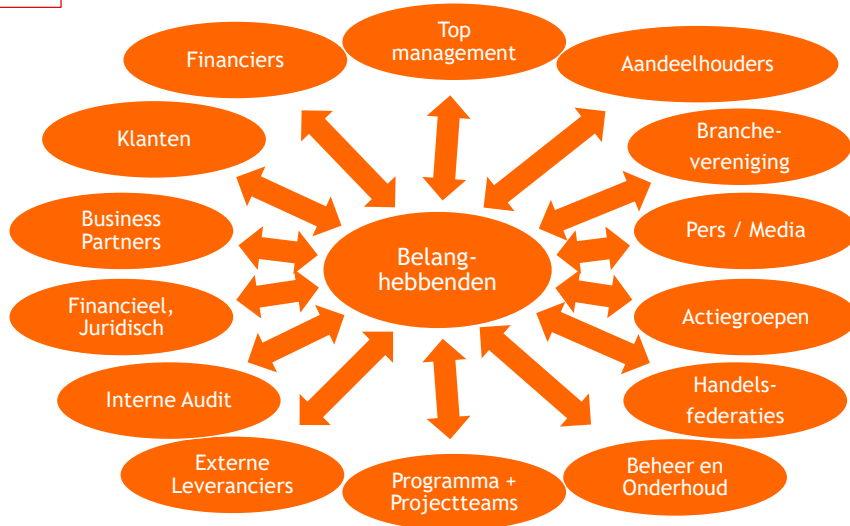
Belang-
hebbenden

Top management

Aandeelhouders

Branche-vereniging

Pers / Media

Actiegroepen

Handels-federaties

Beheer en Onderhoud

Programma + Projectteams

Externe Leveranciers

Interne Audit

Financieel, Juridisch

Business Partners

Klanten

Financiers